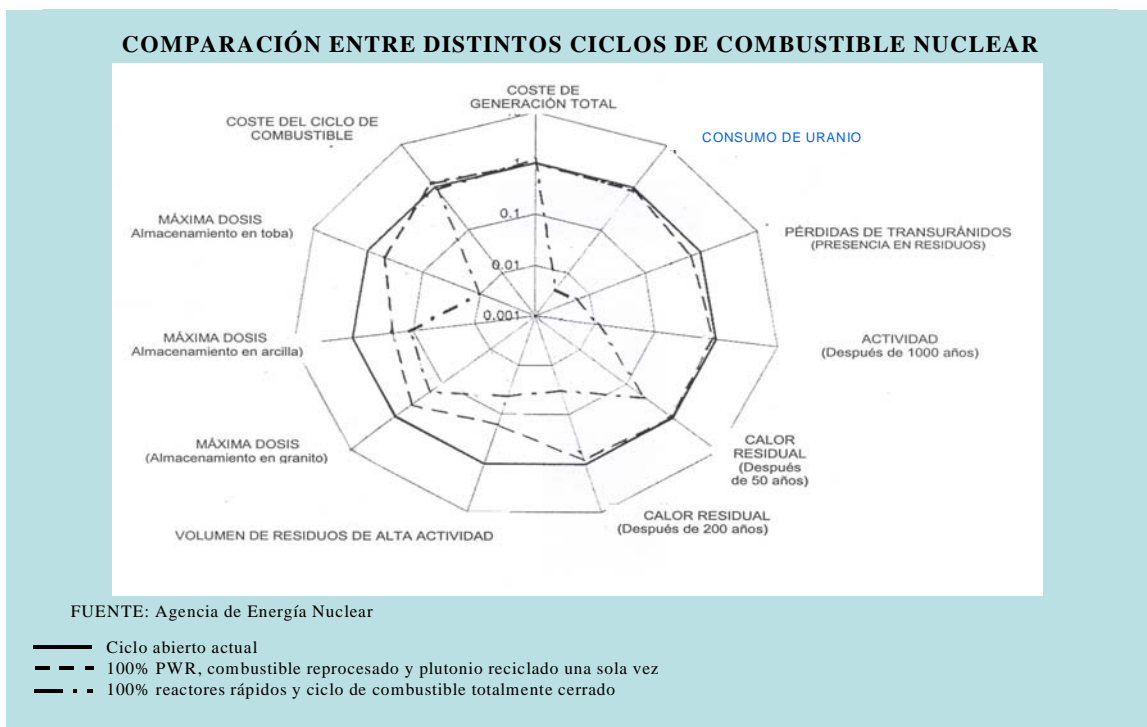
COMPARACIÓN ENTRE DISTINTOS CICLOS DE COMBUSTIBLE NUCLEAR

COSTE DE GENERACIÓN TOTAL

CONSUMO DE URANIO

PÉRDIDAS DE TRANSURÁNIDOS (PRESENCIA EN RESIDUOS)

ACTIVIDAD (Después de 1000 años)

CALOR RESIDUAL (Después de 50 años)

CALOR RESIDUAL (Después de 200 años)

VOLUMEN DE RESIDUOS DE ALTA ACTIVIDAD

MÁXIMA DOSIS (Almacenamiento en granito)

MÁXIMA DOSIS Almacenamiento en arcilla)

MÁXIMA DOSIS Almacenamiento en toba)

COSTE DEL CICLO DE COMBUSTIBLE

1

0.1

0.01

0.001

FUENTE: Agencia de Energía Nuclear

Ciclo abierto actual
100% PWR, combustible reprocesado y plutonio reciclado una sola vez
100% reactores rápidos y ciclo de combustible totalmente cerrado